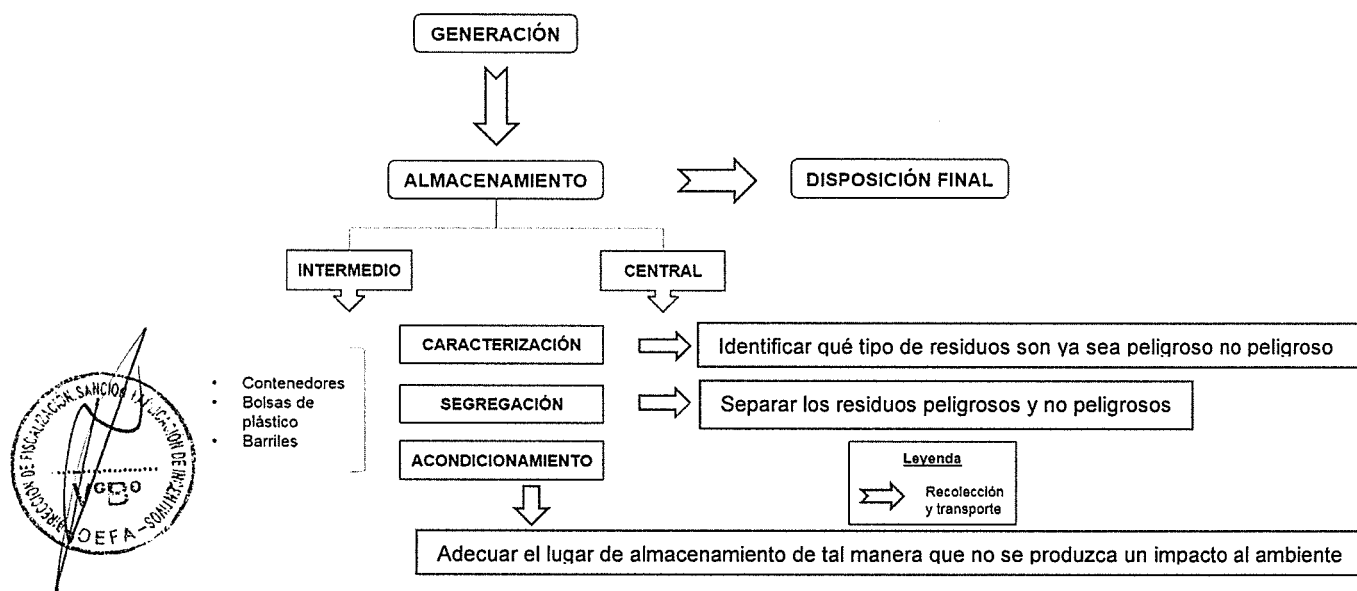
GENERACIÓN

ALMACENAMIENTO

DISPOSICIÓN FINAL

INTERMEDIO

CENTRAL

CARACTERIZACIÓN

Identificar qué tipo de residuos son ya sea peligroso no peligroso

- Contenedores
- Bolsas de plástico
- Barriles

SEGREGACIÓN

Separar los residuos peligrosos y no peligrosos

ACONDICIONAMIENTO

Leyenda

Recolección y transporte

Adecuar el lugar de almacenamiento de tal manera que no se produzca un impacto al ambiente

DIRECCIÓN DE FISCALIZACIÓN, SANCIÓN Y APLICACIÓN DE INCENTIVOS
V°B°
OEFA